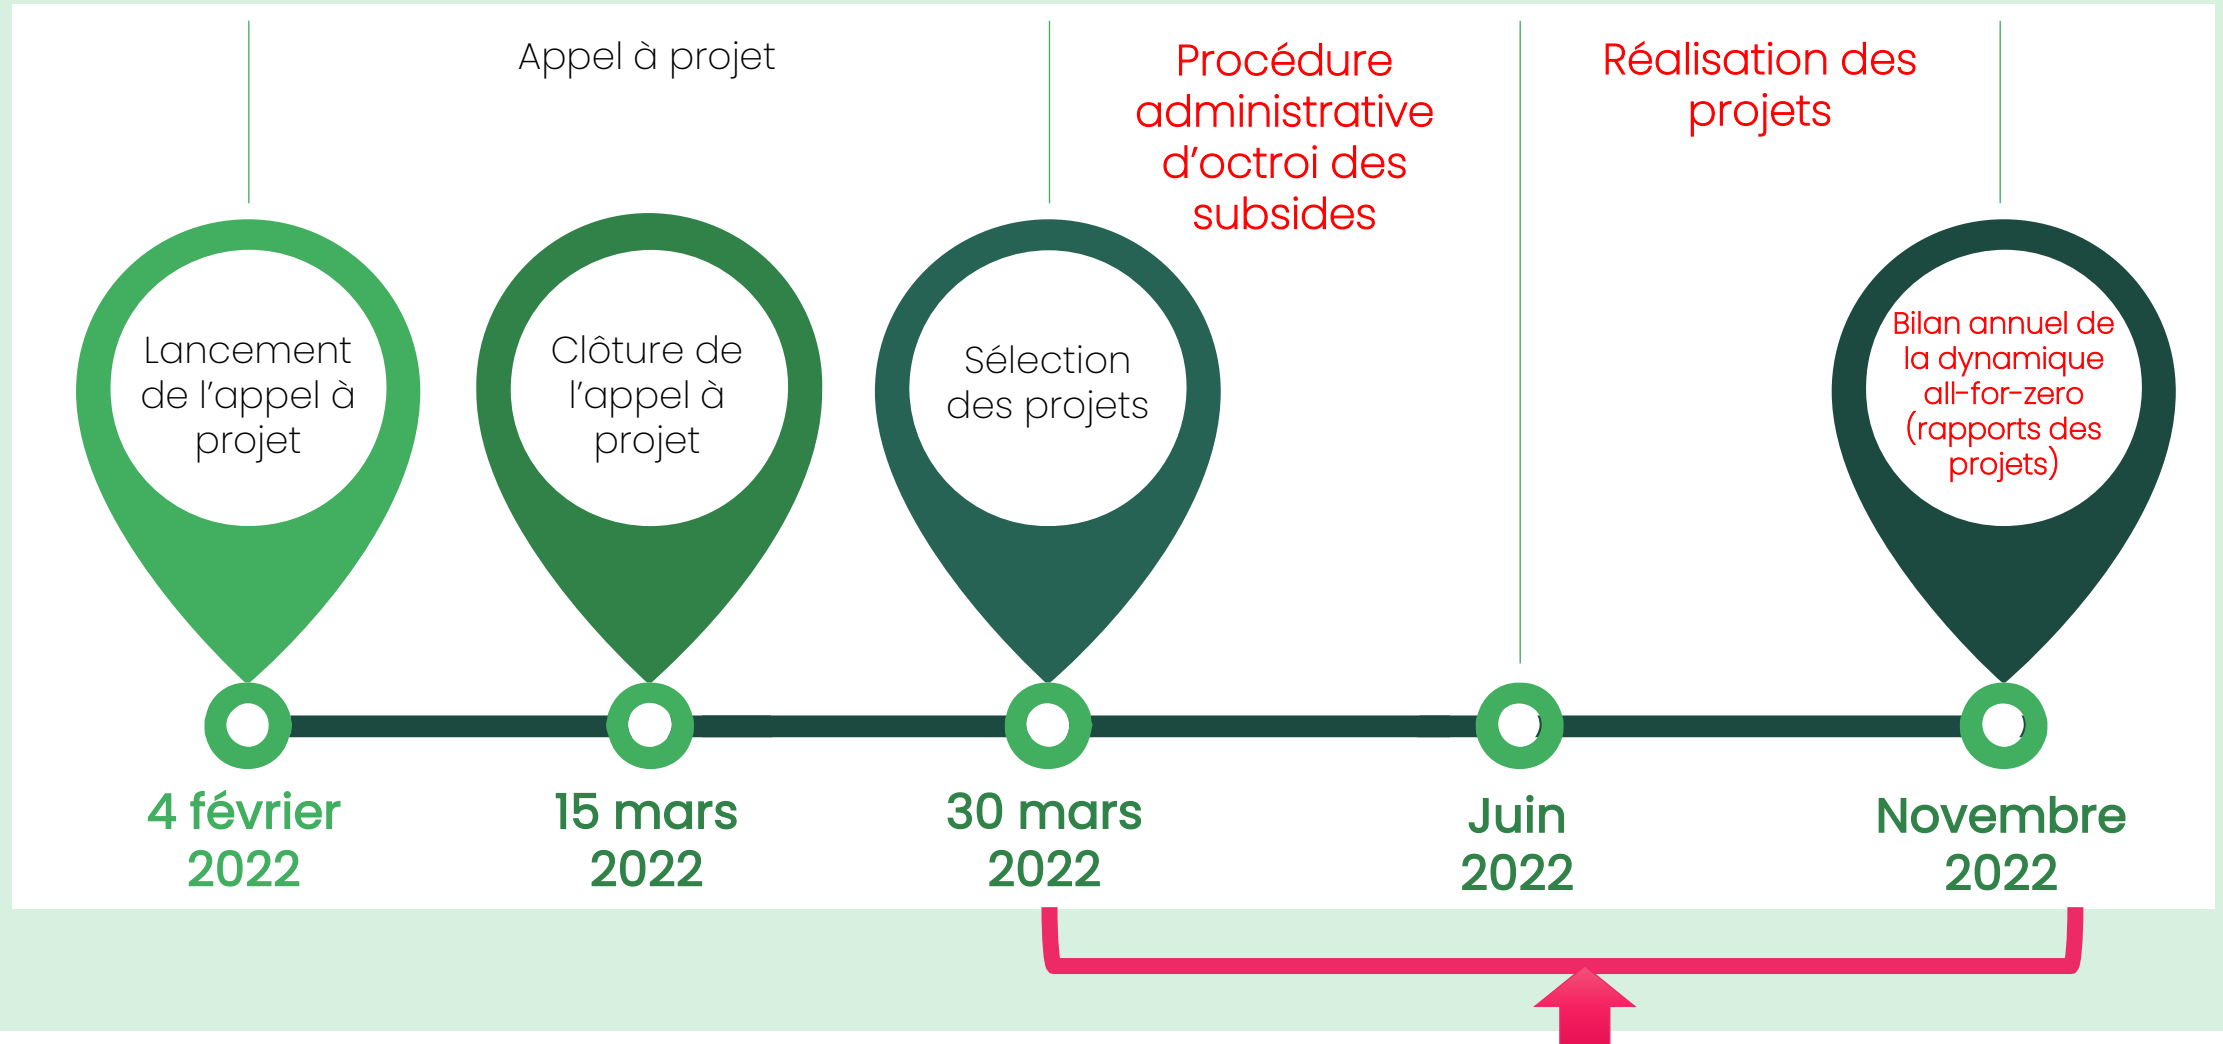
Appel à projet

Procédure administrative d'octroi des subsides

Réalisation des projets

Lancement de l'appel à projet

Clôture de l'appel à projet

Sélection des projets

Bilan annuel de la dynamique all-for-zero (rapports des projets)

4 février 2022

15 mars 2022

30 mars 2022

Juin 2022

Novembre 2022